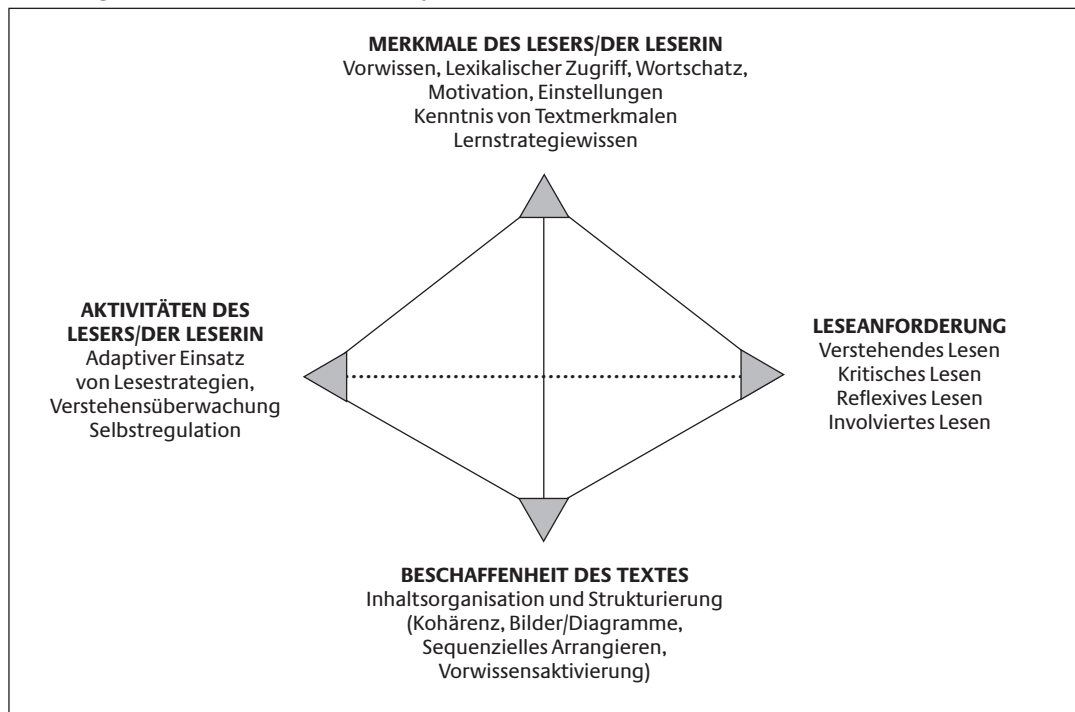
MERKMALE DES LESERS/DER LESERIN
Vorwissen, Lexikalischer Zugriff, Wortschatz, Motivation, Einstellungen
Kenntnis von Textmerkmalen
Lernstrategiewissen

AKTIVITÄTEN DES LESERS/DER LESERIN
Adaptiver Einsatz von Lesestrategien, Verstehensüberwachung
Selbstregulation

LESEANFORDERUNG
Verstehendes Lesen
Kritisches Lesen
Reflexives Lesen
Involviertes Lesen

BESCHAFFENHEIT DES TEXTES
Inhaltsorganisation und Strukturierung (Kohärenz, Bilder/Diagramme, Sequenzielles Arrangieren, Vorwissensaktivierung)